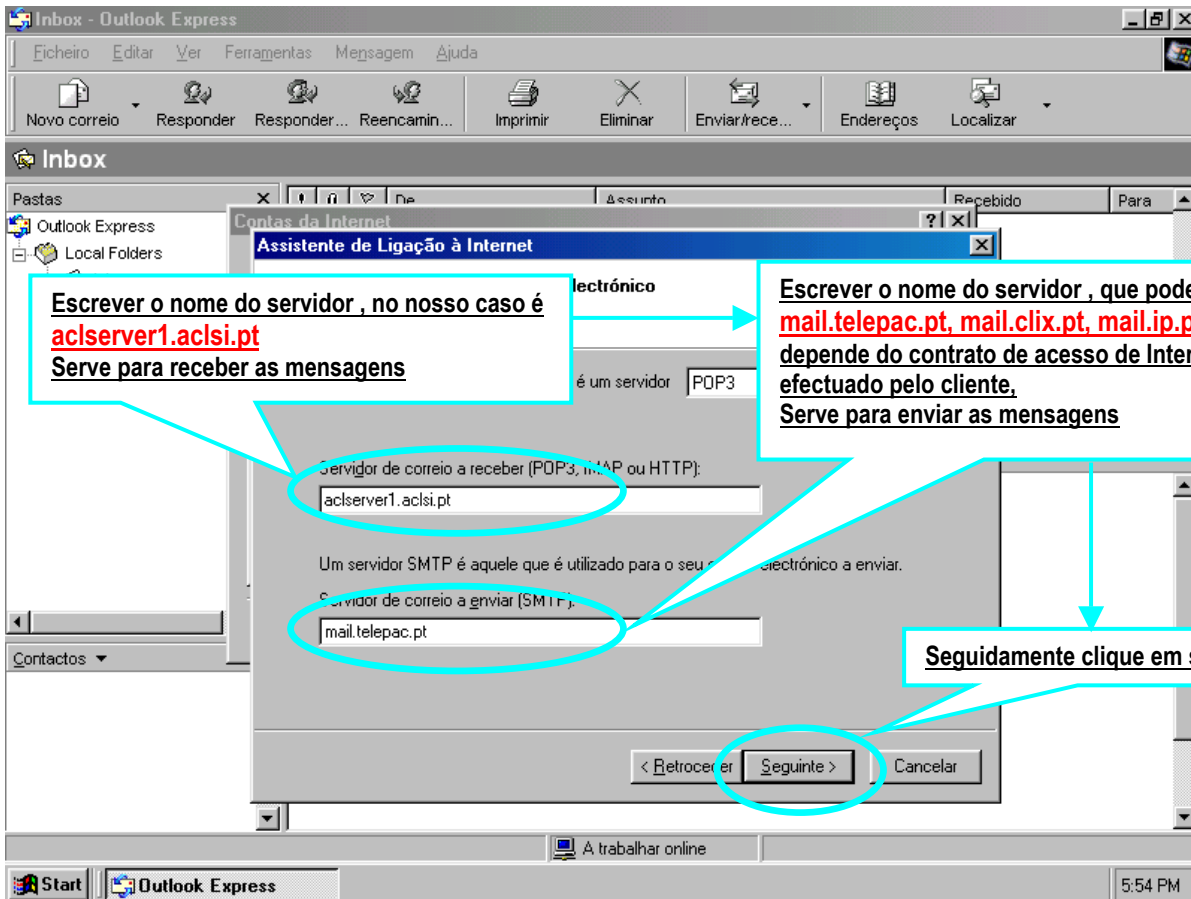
Inbox - Outlook Express

Ficheiro Editar Ver Ferramentas Mensagem Ajuda

Novo correio Responder Responder... Reencamin... Imprimir Eliminar Enviar/rece... Endereços Localizar

Inbox

Pastas

De Assunto Recebido Para

Outlook Express

Local Folders

Contas da Internet

Assistente de Ligação à Internet

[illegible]lectrónico

Escrever o nome do servidor , no nosso caso é aclserver1.aclsi.pt
Serve para receber as mensagens

Escrever o nome do servidor , que pode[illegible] mail.telepac.pt, mail.clix.pt, mail.ip.p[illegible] depende do contrato de acesso de Inter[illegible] efectuado pelo cliente,
Serve para enviar as mensagens

é um servidor POP3

Servidor de correio a receber (POP3, IMAP ou HTTP):

aclserver1.aclsi.pt

Um servidor SMTP é aquele que é utilizado para o seu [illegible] electrónico a enviar.

Servidor de correio a enviar (SMTP):

mail.telepac.pt

Seguidamente clique em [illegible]

Contactos

< Retroceder Seguinte > Cancelar

A trabalhar online

Start Outlook Express

5:54 PM